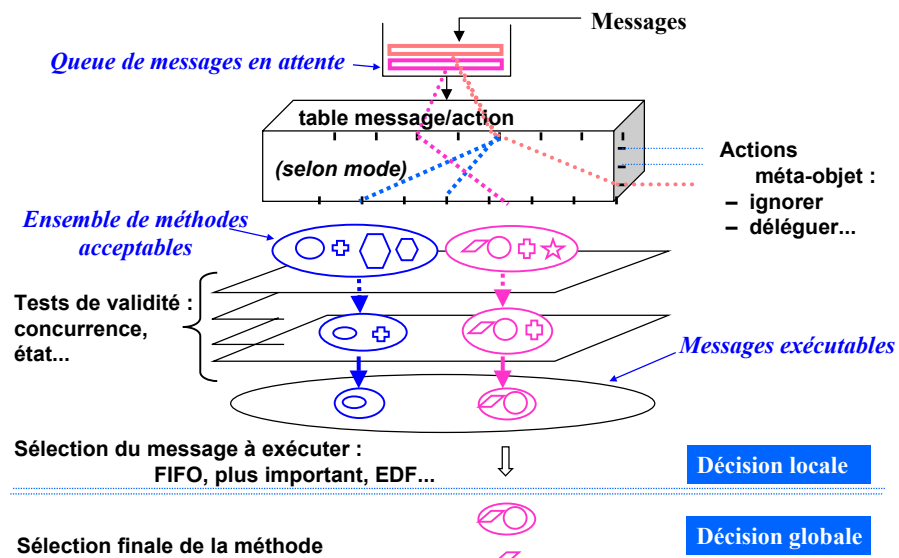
Messages

Queue de messages en attente

table message/action

(selon mode)

Actions
méta-objet :
– ignorer
– déléguer...

Ensemble de méthodes acceptables

Tests de validité :
concurrence,
état...

Messages exécutables

Sélection du message à exécuter :
FIFO, plus important, EDF...

Décision locale

Sélection finale de la méthode

Décision globale